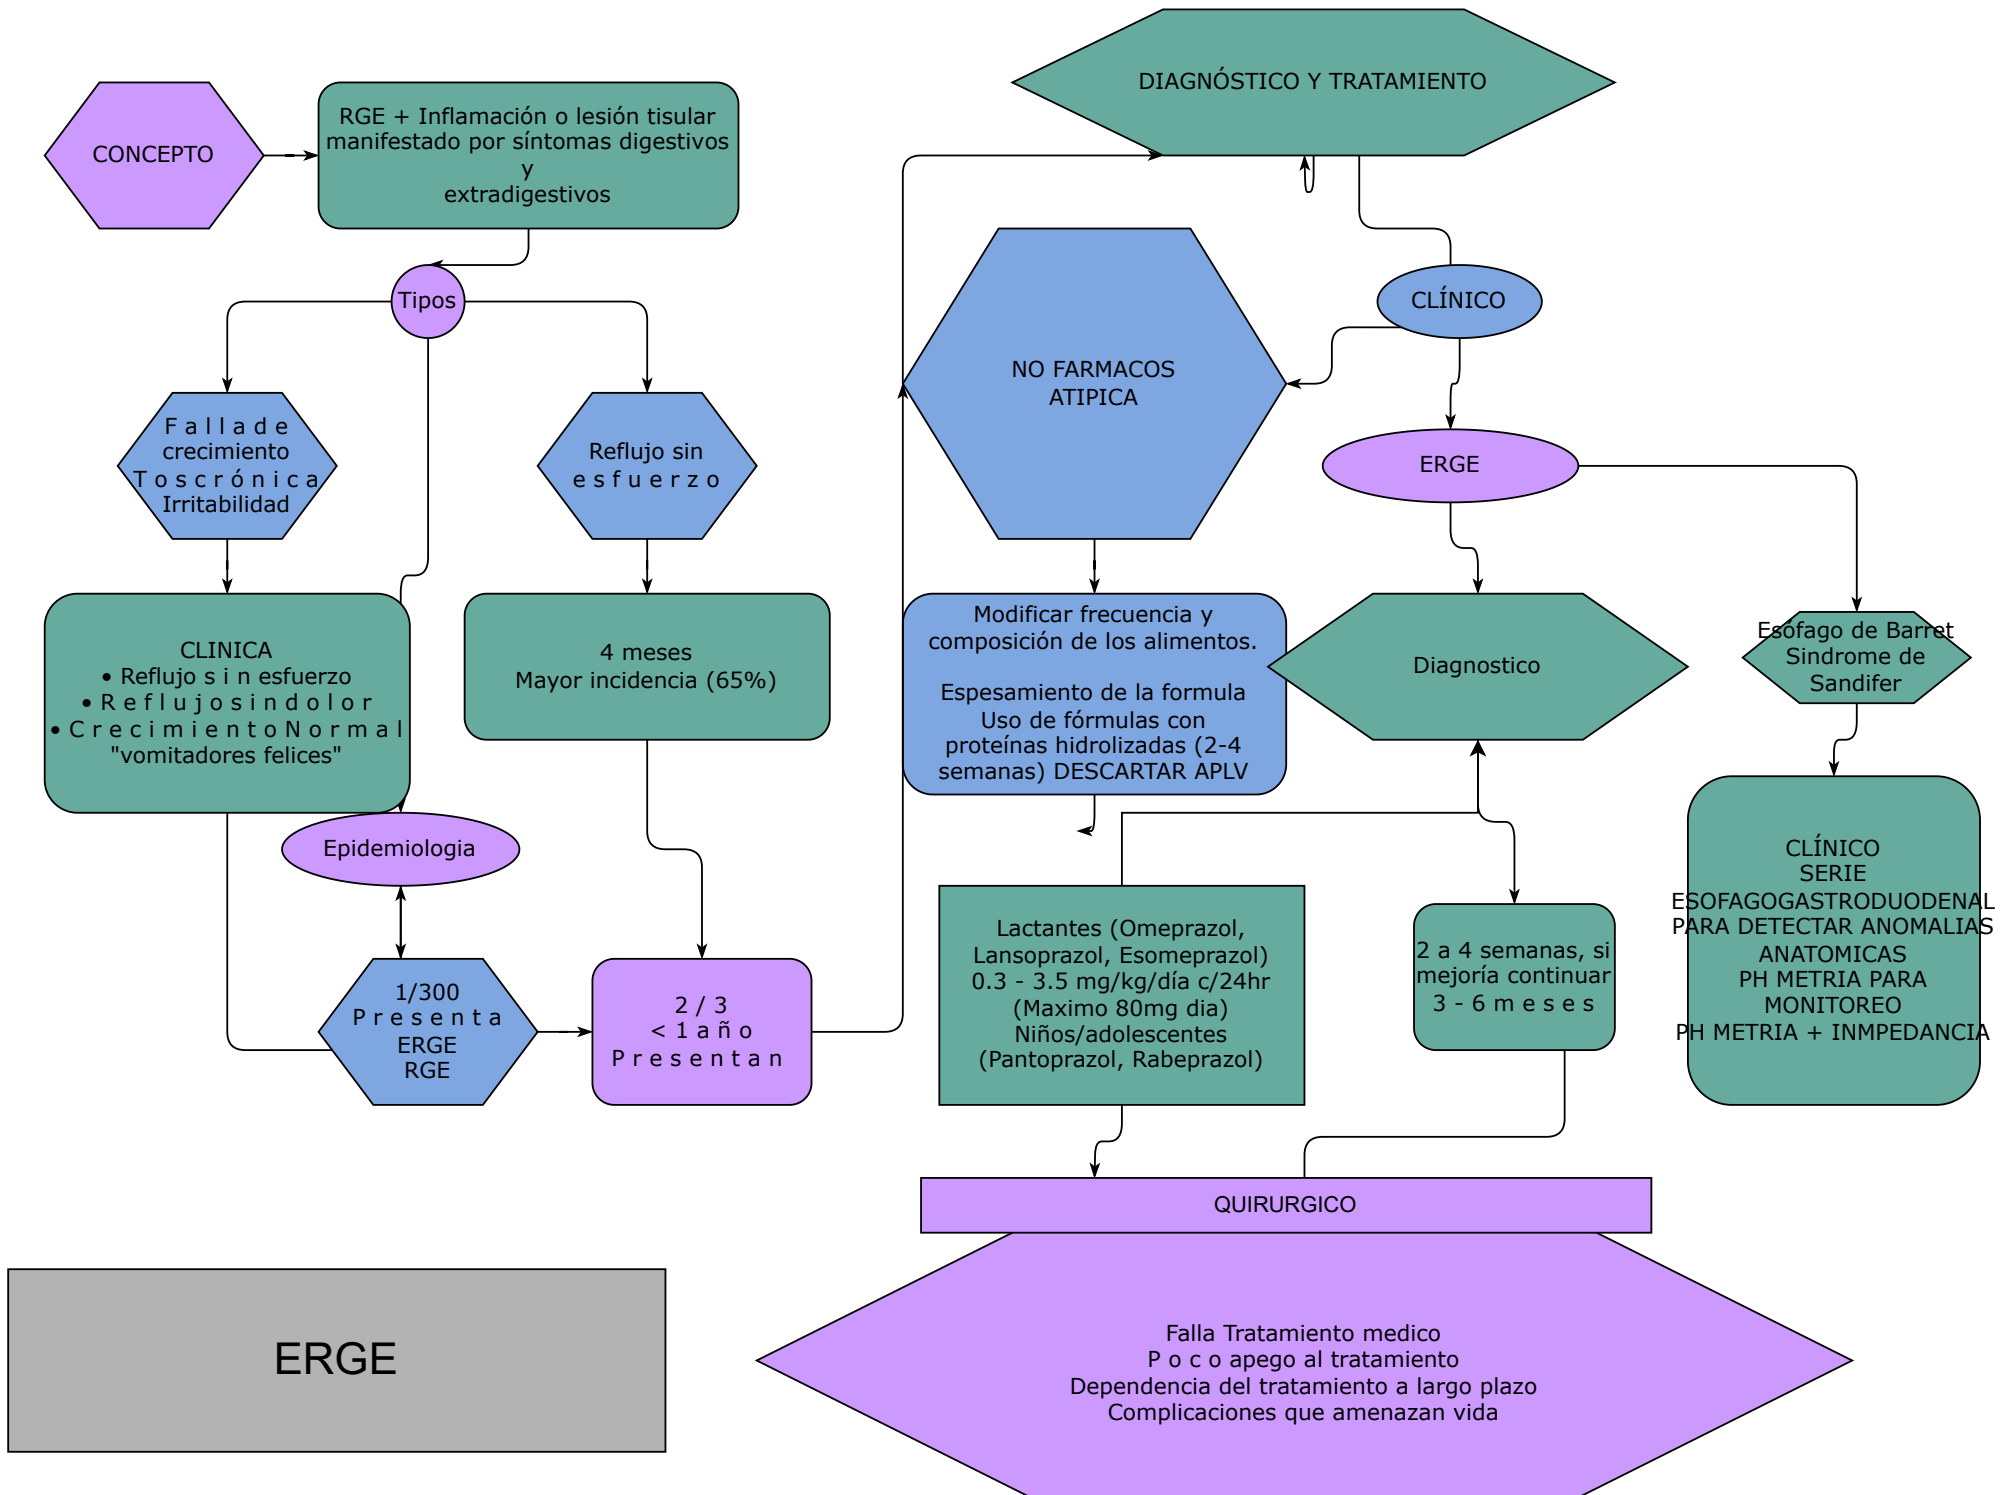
CONCEPTO

RGE + Inflamación o lesión tisular manifestado por síntomas digestivos y extradigestivos

Tipos

F a l l a d e crecimiento T o s c r ó n i c a Irritabilidad

Reflujo sin e s f u e r z o

CLINICA
• Reflujo s i n esfuerzo
• R e f l u j o s i n d o l o r
• C r e c i m i e n t o N o r m a l
"vomitadores felices"

4 meses
Mayor incidencia (65%)

Epidemiologia

1/300 P r e s e n t a ERGE RGE

2 / 3
< 1 a ñ o
P r e s e n t a n

DIAGNÓSTICO Y TRATAMIENTO

NO FARMACOS ATIPICA

CLÍNICO

ERGE

Modificar frecuencia y composición de los alimentos.

Espesamiento de la formula
Uso de fórmulas con proteínas hidrolizadas (2-4 semanas) DESCARTAR APLV

Diagnostico

Esófago de Barret
Sindrome de Sandifer

CLÍNICO
SERIE ESOFAGOGASTRODUODENAL PARA DETECTAR ANOMALIAS ANATOMICAS
PH METRIA PARA MONITOREO
PH METRIA + INMPEDANCIA

Lactantes (Omeprazol, Lansoprazol, Esomeprazol) 0.3 - 3.5 mg/kg/día c/24hr (Maximo 80mg dia)
Niños/adolescentes (Pantoprazol, Rabeprazol)

2 a 4 semanas, si mejoría continuar 3 - 6 m e s e s

QUIRURGICO

Falla Tratamiento medico
P o c o apego al tratamiento
Dependencia del tratamiento a largo plazo
Complicaciones que amenazan vida

ERGE